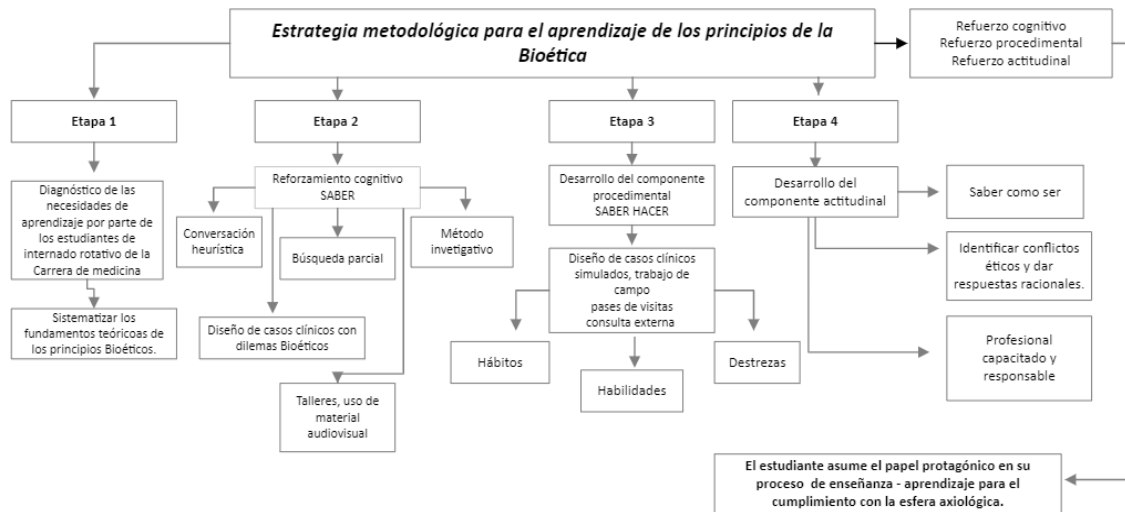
Estrategia metodológica para el aprendizaje de los principios de la Bioética

Refuerzo cognitivo
Refuerzo procedimental
Refuerzo actitudinal

Etapa 1

Diagnóstico de las necesidades de aprendizaje por parte de los estudiantes de internado rotativo de la Carrera de medicina

Sistematizar los fundamentos teóricoas de los principios Bioéticos.

Etapa 2

Reforzamiento cognitivo SABER

Conversación heurística

Búsqueda parcial

Método invetigativo

Diseño de casos clínicos con dilemas Bioéticos

Talleres, uso de material audiovisual

Etapa 3

Desarrollo del componente procedimental SABER HACER

Diseño de casos clínicos simulados, trabajo de campo pases de visitas consulta externa

Hábitos

Habilidades

Destrezas

Etapa 4

Desarrollo del componente actitudinal

Saber como ser

Identificar conflictos éticos y dar respuestas racionales.

Profesional capacitado y responsable

El estudiante asume el papel protagónico en su proceso de enseñanza - aprendizaje para el cumplimiento con la esfera axiológica.